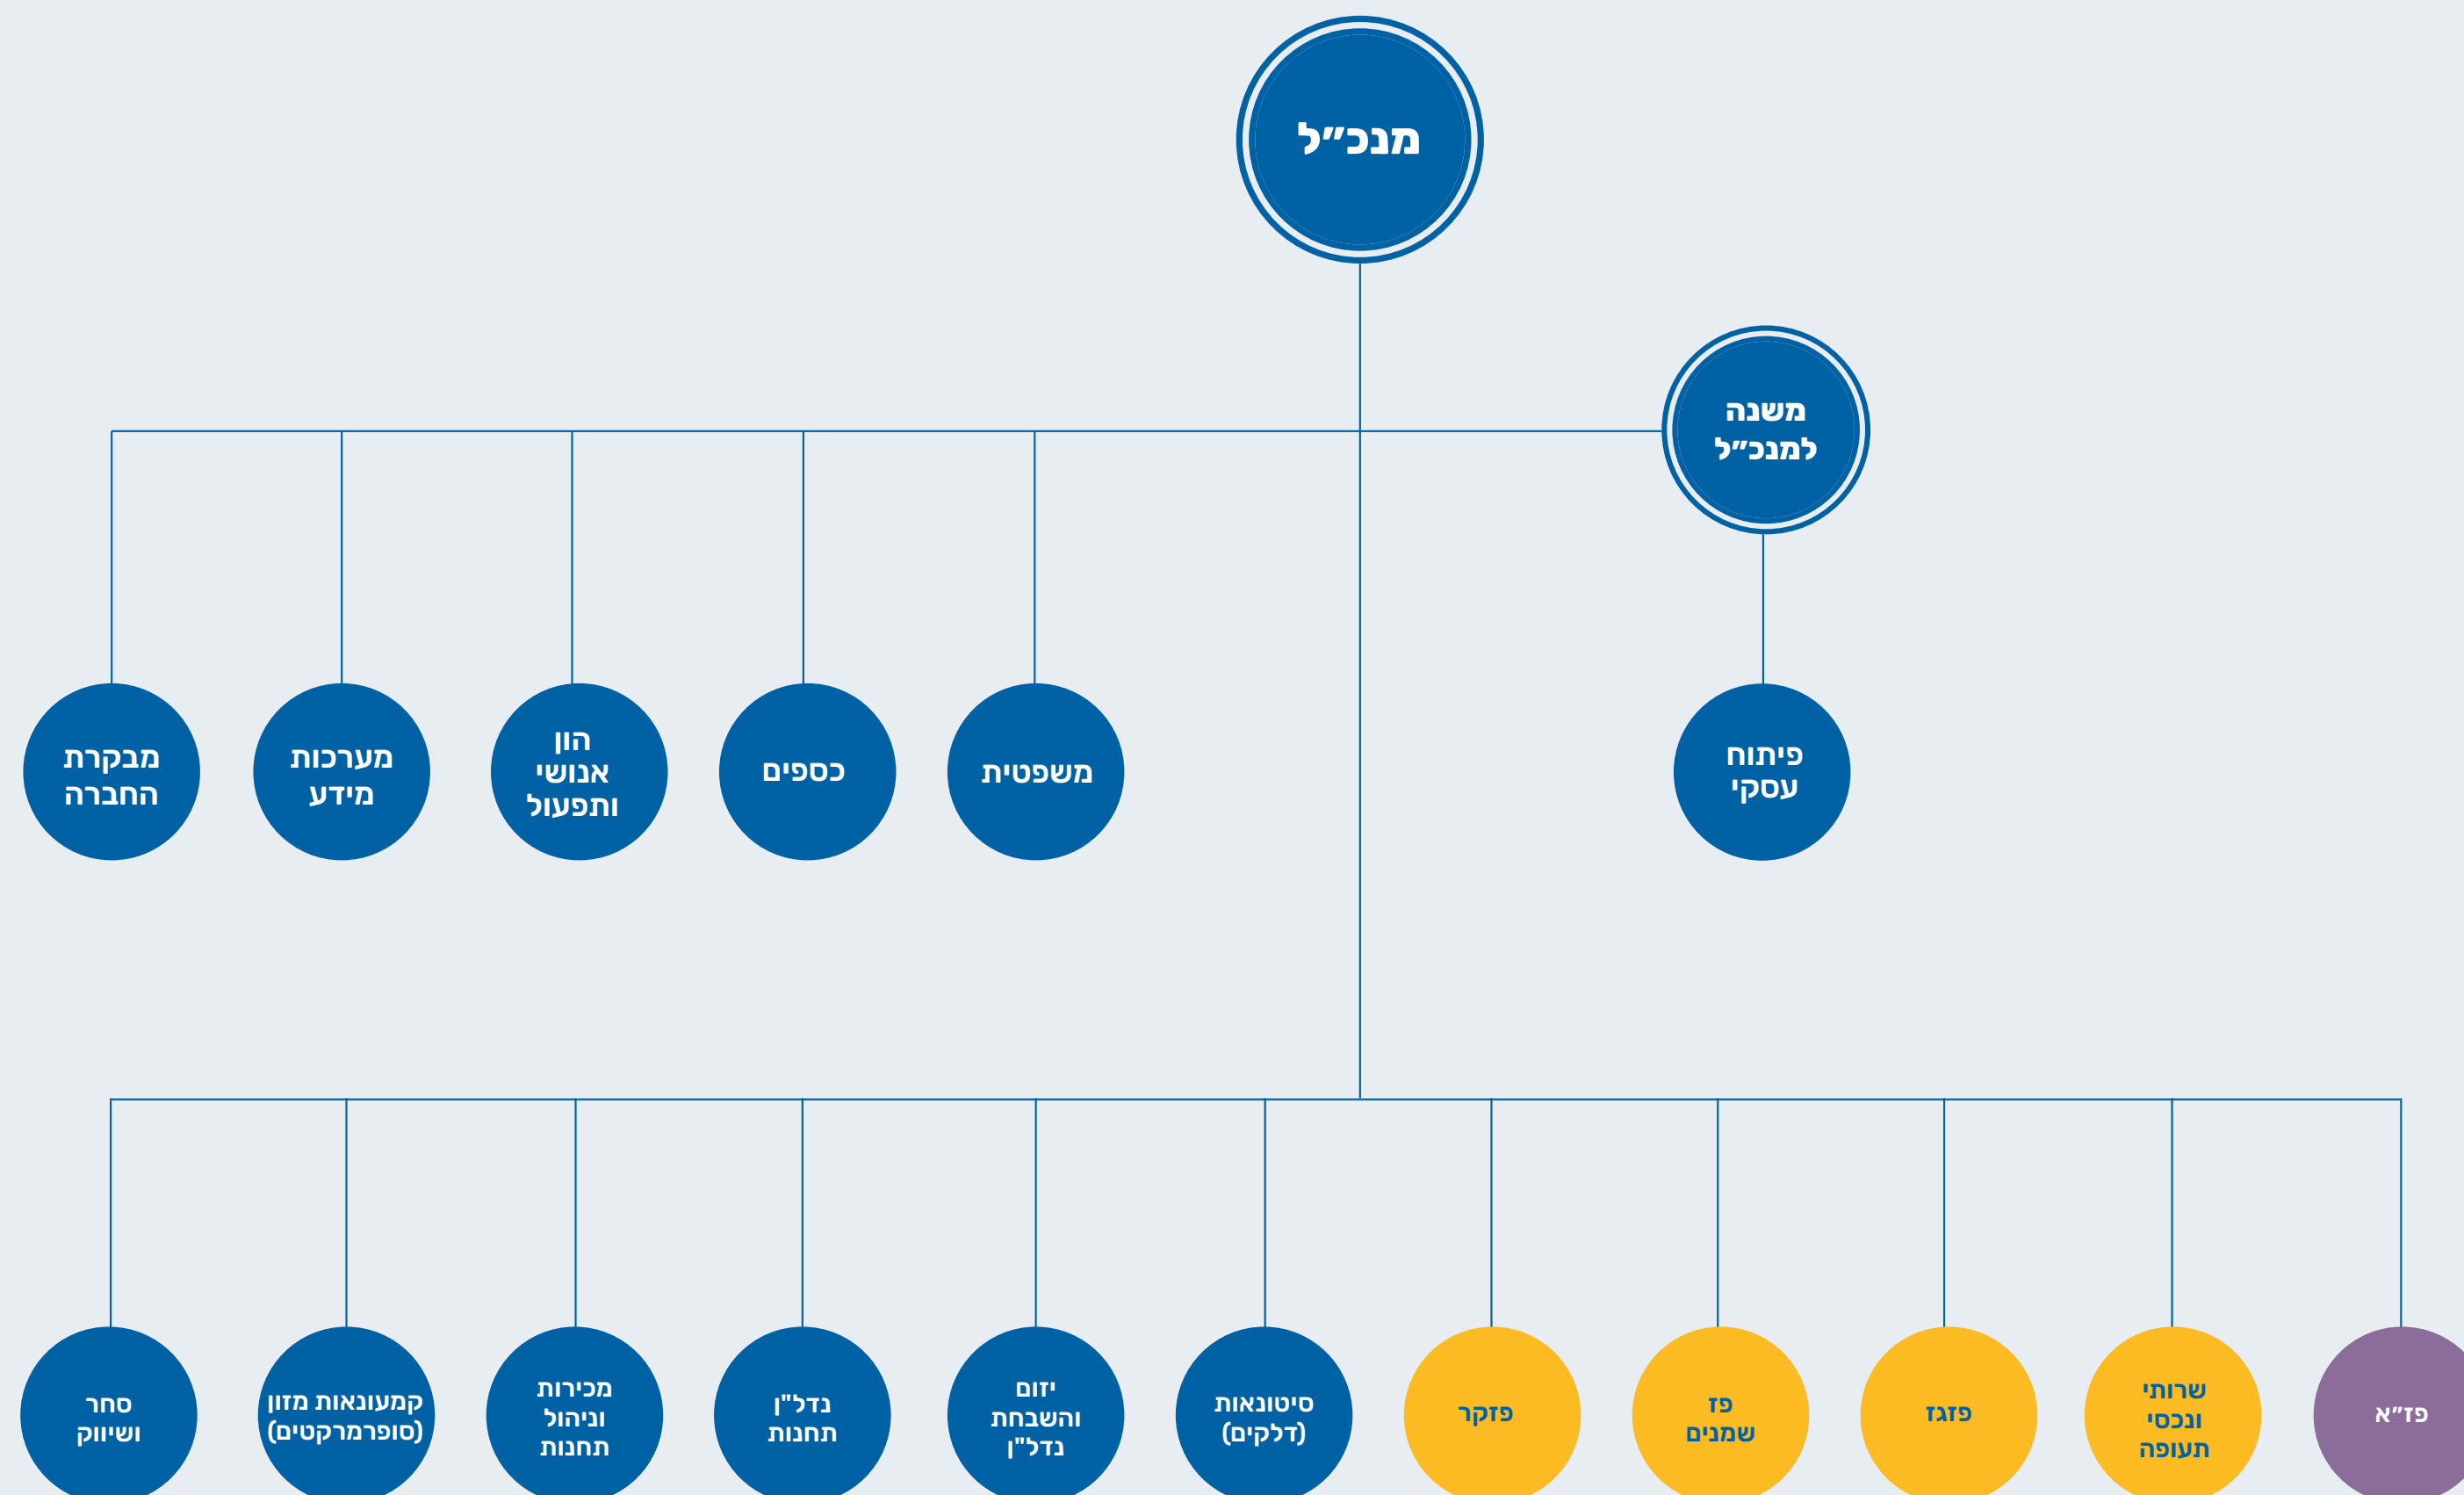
מנכ״ל

משנה למנכ״ל

פיתוח עסקי

משפטית

כספים

הון אנושי ותפעול

מערכות מידע

מבקרת החברה

פז״א

שרותי ונכסי תעופה

פזגז

פז שמנים

פזקר

סיטונאות (דלקים)

יזום והשבחת נדל"ן

נדל"ן תחנות

מכירות וניהול תחנות

קמעונאות מזון (סופרמרקטים)

סחר ושיווק